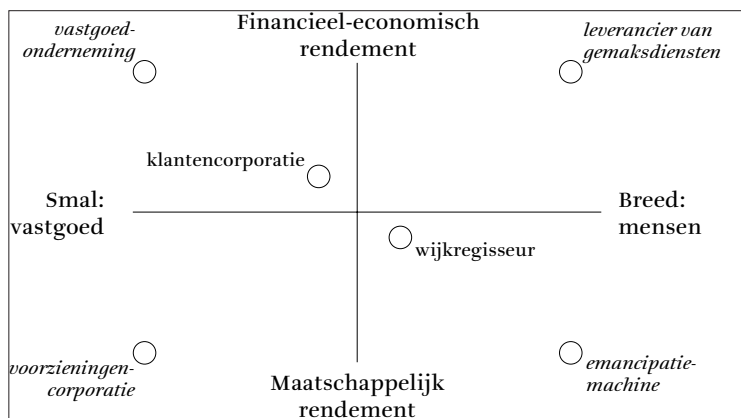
vastgoedonderneming

Financieel-economisch rendement

leverancier van gemaksdiensten

klantencorporatie

Smal: vastgoed

Breed: mensen

wijkregisseur

voorzieningencorporatie

Maatschappelijk rendement

emancipatiemachine